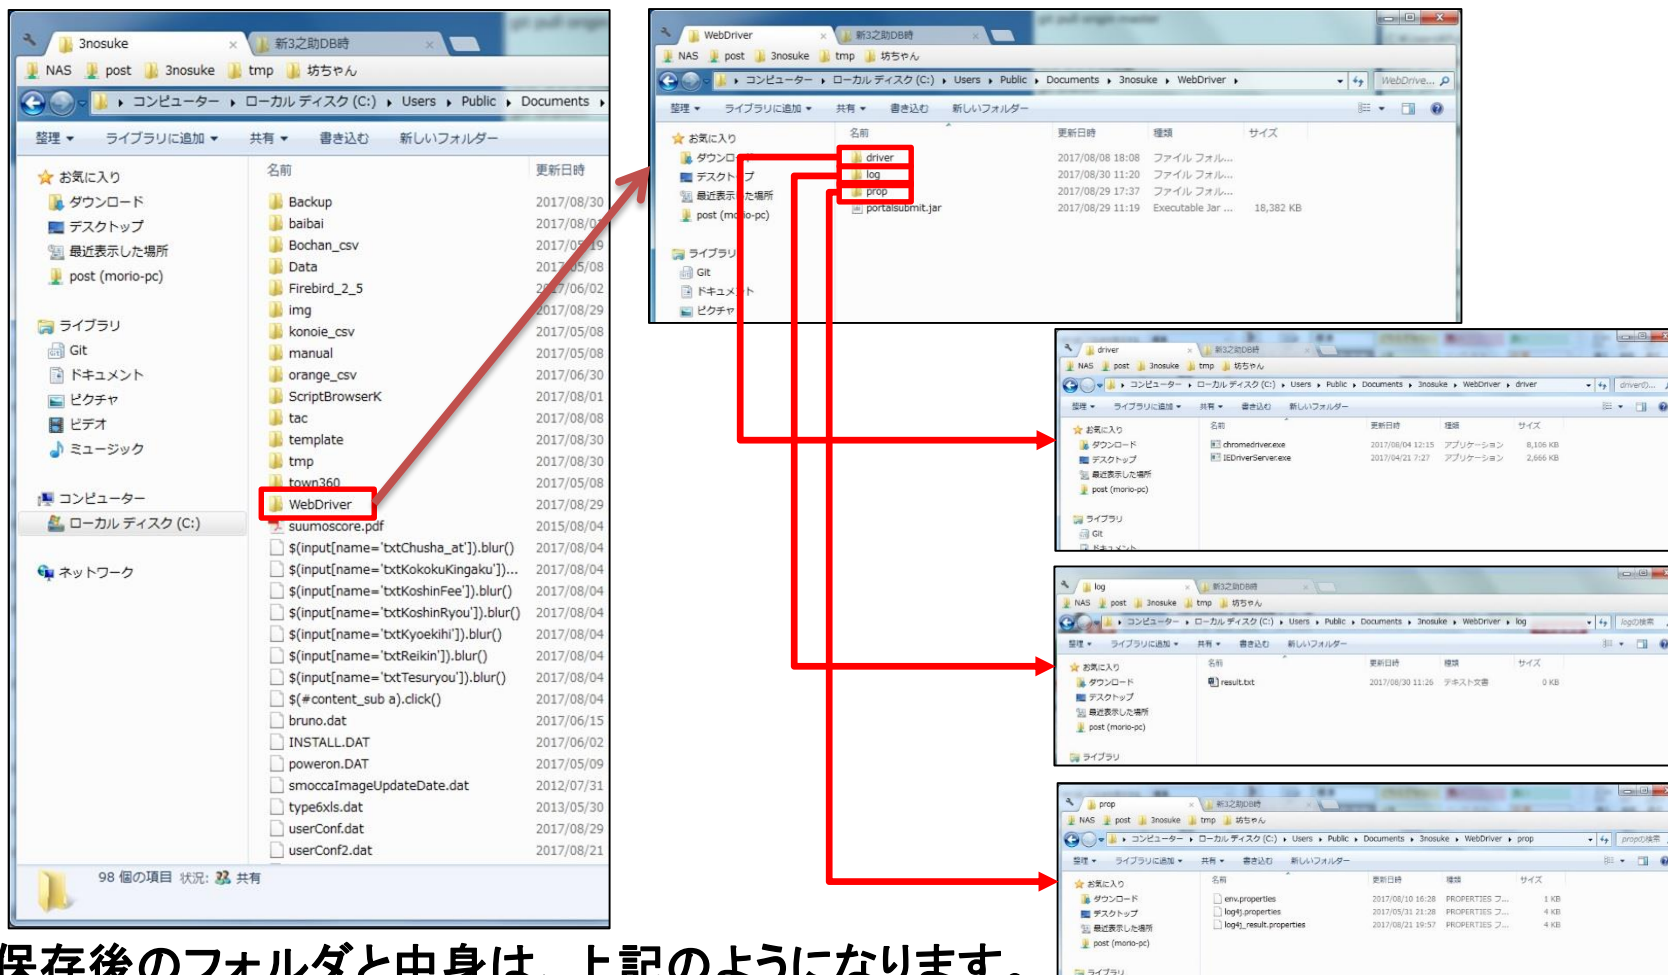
3nosuke
新3之助DB時
NAS post 3nosuke tmp 坊ちゃん
コンピューター ▸ ローカル ディスク (C:) ▸ Users ▸ Public ▸ Documents ▸
整理 ▾ ライブラリに追加 ▾ 共有 ▾ 書き込む 新しいフォルダー

お気に入り
ダウンロード
デスクトップ
最近表示した場所
post (morio-pc)

ライブラリ
Git
ドキュメント
ピクチャ
ビデオ
ミュージック

コンピューター
ローカル ディスク (C:)

ネットワーク

| 名前 | 更新日時 |
|---|---|
| Backup | 2017/08/30 |
| baibai | 2017/08/0 |
| Bochan_csv | 2017/0 19 |
| Data | 2017/05/08 |
| Firebird_2_5 | 2017/06/02 |
| img | 2017/08/29 |
| konoie_csv | 2017/05/08 |
| manual | 2017/05/08 |
| orange_csv | 2017/06/30 |
| ScriptBrowserK | 2017/08/01 |
| tac | 2017/08/08 |
| template | 2017/08/30 |
| tmp | 2017/08/30 |
| town360 | 2017/05/08 |
| WebDriver | 2017/08/29 |
| suumoscore.pdf | 2015/08/04 |
| $(input[name='txtChusha_at']).blur() | 2017/08/04 |
| $(input[name='txtKokokuKingaku']).... | 2017/08/04 |
| $(input[name='txtKoshinFee']).blur() | 2017/08/04 |
| $(input[name='txtKoshinRyou']).blur() | 2017/08/04 |
| $(input[name='txtKyoekihi']).blur() | 2017/08/04 |
| $(input[name='txtReikin']).blur() | 2017/08/04 |
| $(input[name='txtTesuryou']).blur() | 2017/08/04 |
| $(#content_sub a).click() | 2017/08/04 |
| bruno.dat | 2017/06/15 |
| INSTALL.DAT | 2017/06/02 |
| poweron.DAT | 2017/05/09 |
| smoccaImageUpdateDate.dat | 2012/07/31 |
| type6xls.dat | 2013/05/30 |
| userConf.dat | 2017/08/29 |
| userConf2.dat | 2017/08/21 |

98 個の項目 状況: 共有

WebDriver
新3之助DB時
NAS post 3nosuke tmp 坊ちゃん
コンピューター ▸ ローカル ディスク (C:) ▸ Users ▸ Public ▸ Documents ▸ 3nosuke ▸ WebDriver ▸
WebDrive...
整理 ▾ ライブラリに追加 ▾ 共有 ▾ 書き込む 新しいフォルダー
お気に入り
ダウンロード
デスクトップ
最近表示した場所
post (morio-pc)
ライブラリ
Git
ドキュメント
ピクチャ

| 名前 | 更新日時 | 種類 | サイズ |
|---|---|---|---|
| driver | 2017/08/08 18:08 | ファイル フォル... | |
| log | 2017/08/30 11:20 | ファイル フォル... | |
| prop | 2017/08/29 17:37 | ファイル フォル... | |
| portalsubmit.jar | 2017/08/29 11:19 | Executable Jar ... | 18,382 KB |

driver
新3之助DB時
NAS post 3nosuke tmp 坊ちゃん
コンピューター ▸ ローカル ディスク (C:) ▸ Users ▸ Public ▸ Documents ▸ 3nosuke ▸ WebDriver ▸ driver
整理 ▾ ライブラリに追加 ▾ 共有 ▾ 書き込む 新しいフォルダー
お気に入り
ダウンロード
デスクトップ
最近表示した場所
post (morio-pc)
ライブラリ
Git

| 名前 | 更新日時 | 種類 | サイズ |
|---|---|---|---|
| chromedriver.exe | 2017/08/04 12:15 | アプリケーション | 8,106 KB |
| IEDriverServer.exe | 2017/04/21 7:27 | アプリケーション | 2,666 KB |

log
新3之助DB時
NAS post 3nosuke tmp 坊ちゃん
コンピューター ▸ ローカル ディスク (C:) ▸ Users ▸ Public ▸ Documents ▸ 3nosuke ▸ WebDriver ▸ log
logの検索
整理 ▾ ライブラリに追加 ▾ 共有 ▾ 書き込む 新しいフォルダー
お気に入り
ダウンロード
デスクトップ
最近表示した場所
post (morio-pc)
ライブラリ

| 名前 | 更新日時 | 種類 | サイズ |
|---|---|---|---|
| result.txt | 2017/08/30 11:26 | テキスト文書 | 0 KB |

prop
新3之助DB時
NAS post 3nosuke tmp 坊ちゃん
コンピューター ▸ ローカル ディスク (C:) ▸ Users ▸ Public ▸ Documents ▸ 3nosuke ▸ WebDriver ▸ prop
propの検索
整理 ▾ ライブラリに追加 ▾ 共有 ▾ 書き込む 新しいフォルダー
お気に入り
ダウンロード
デスクトップ
最近表示した場所
post (morio-pc)
ライブラリ

| 名前 | 更新日時 | 種類 | サイズ |
|---|---|---|---|
| env.properties | 2017/08/10 16:28 | PROPERTIES ファ... | 1 KB |
| log4j.properties | 2017/05/31 21:28 | PROPERTIES ファ... | 4 KB |
| log4j_result.properties | 2017/08/21 19:57 | PROPERTIES ファ... | 4 KB |

保存後のフォルダと中身は、上記のようになります。